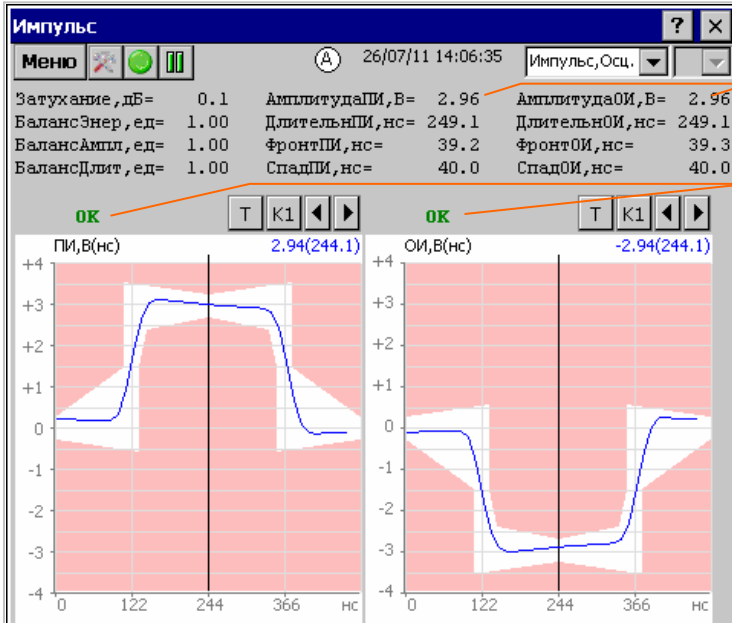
Импульс

? ×

Меню

A 26/07/11 14:06:35

Импульс,Осц.

Затухание,дБ= 0.1
БалансЭнер,ед= 1.00
БалансАмпл,ед= 1.00
БалансДлит,ед= 1.00

АмплитудаПИ,В= 2.96
ДлительнПИ,нс= 249.1
ФронтПИ,нс= 39.2
СпадПИ,нс= 40.0

АмплитудаОИ,В= 2.96
ДлительнОИ,нс= 249.1
ФронтОИ,нс= 39.3
СпадОИ,нс= 40.0

OK

T K1 ◀ ▶

OK

T K1 ◀ ▶

ПИ,В(нс) 2.94(244.1)

+4
+3
+2
+1
0
-1
-2
-3
-4

0 122 244 366 нс

ОИ,В(нс) -2.94(244.1)

+4
+3
+2
+1
0
-1
-2
-3
-4

0 122 244 366 нс